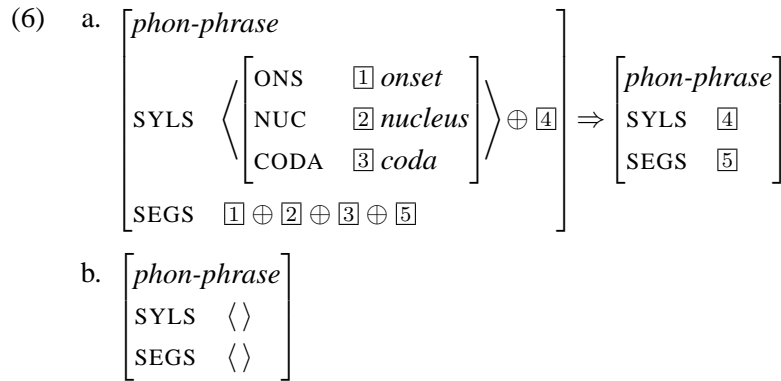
(6) a. $\begin{bmatrix} \textit{phon-phrase} \\ \text{SYLS} \quad \left\langle \begin{bmatrix} \text{ONS} & \boxed{1}\ \textit{onset} \\ \text{NUC} & \boxed{2}\ \textit{nucleus} \\ \text{CODA} & \boxed{3}\ \textit{coda} \end{bmatrix} \right\rangle \oplus \boxed{4} \\ \text{SEGS} \quad \boxed{1} \oplus \boxed{2} \oplus \boxed{3} \oplus \boxed{5} \end{bmatrix} \Rightarrow \begin{bmatrix} \textit{phon-phrase} \\ \text{SYLS} \quad \boxed{4} \\ \text{SEGS} \quad \boxed{5} \end{bmatrix}$

b. $\begin{bmatrix} \textit{phon-phrase} \\ \text{SYLS} \quad \langle\, \rangle \\ \text{SEGS} \quad \langle\, \rangle \end{bmatrix}$